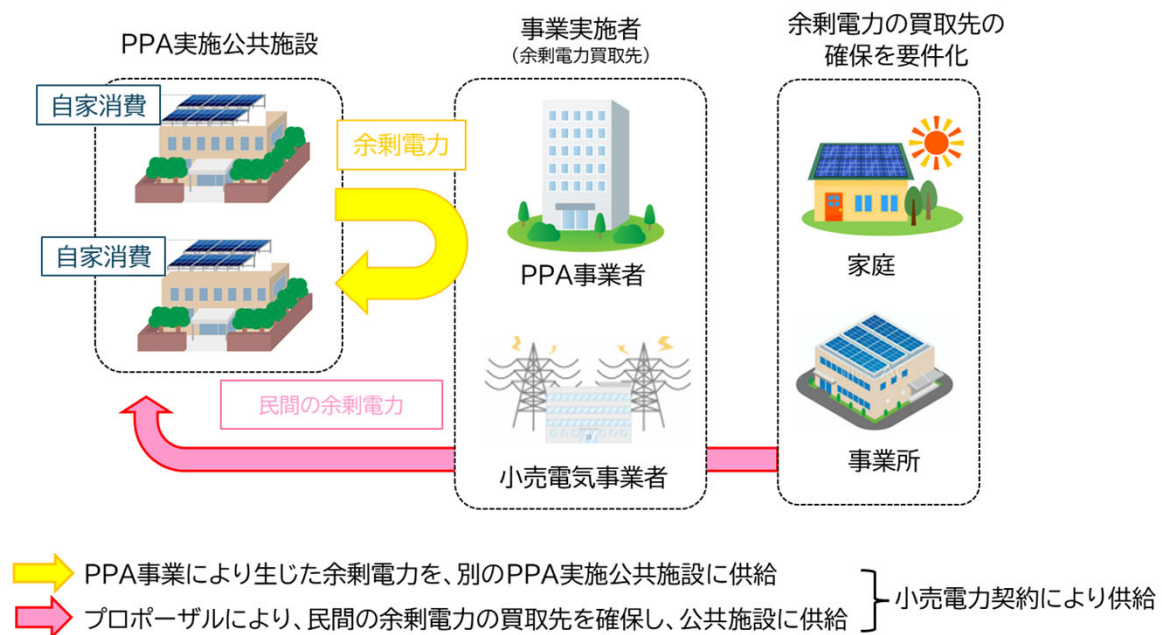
PPA実施公共施設

自家消費

自家消費

余剰電力

事業実施者
（余剰電力買取先）

PPA事業者

小売電気事業者

余剰電力の買取先の確保を要件化

家庭

事業所

民間の余剰電力

PPA事業により生じた余剰電力を、別のPPA実施公共施設に供給

プロポーザルにより、民間の余剰電力の買取先を確保し、公共施設に供給

小売電力契約により供給